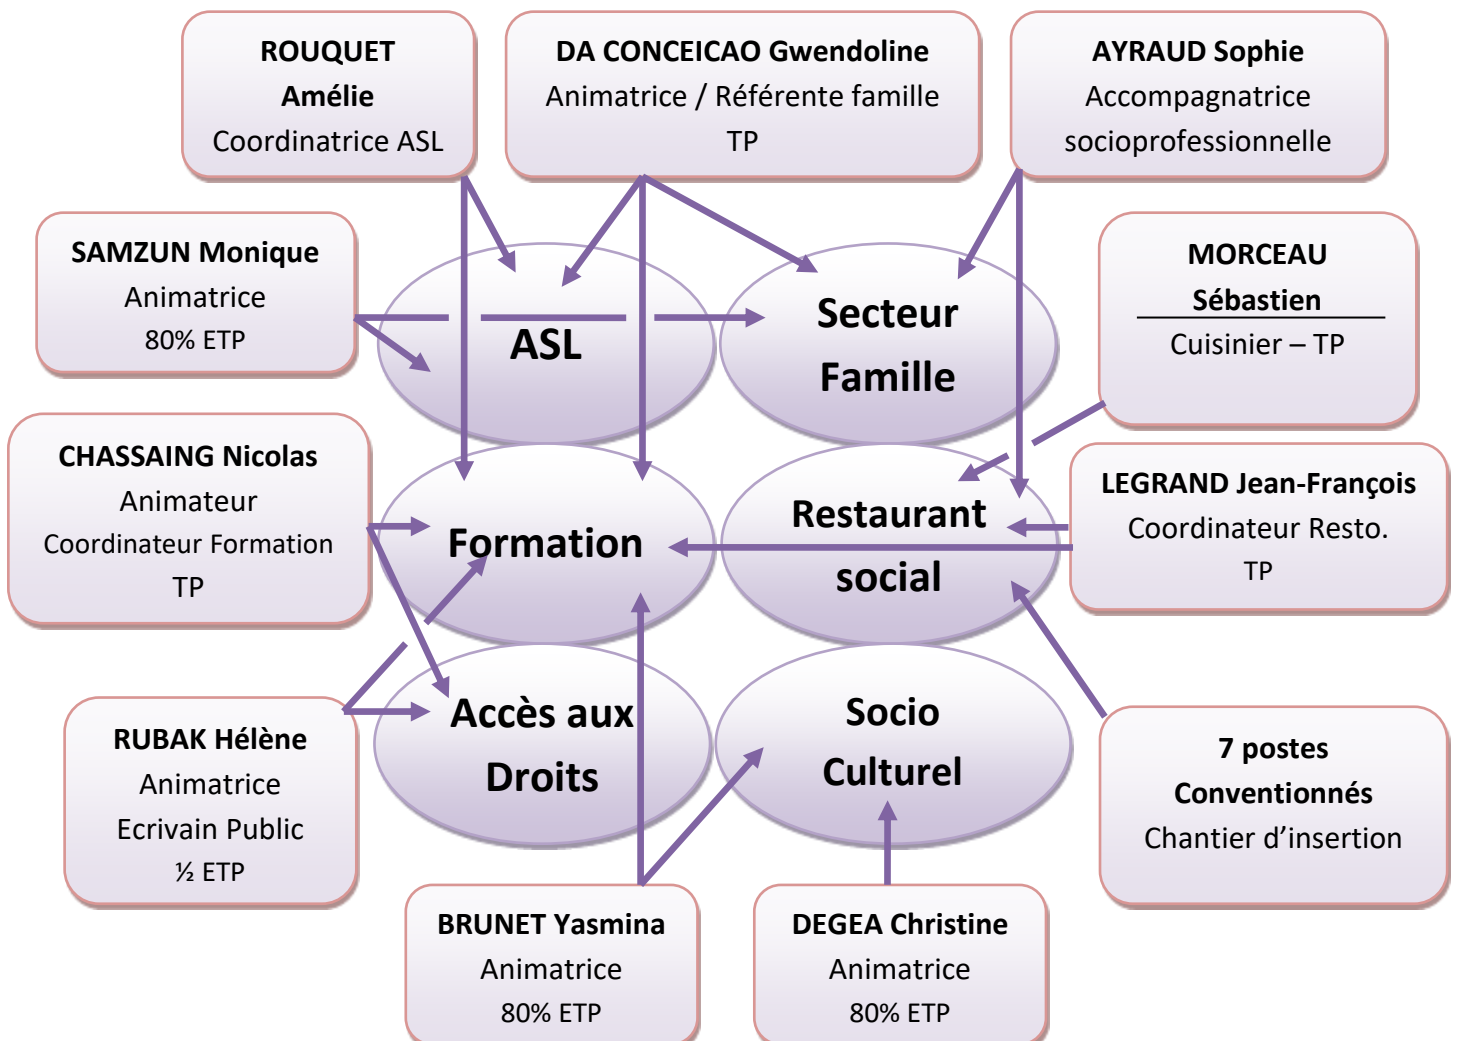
ROUQUET
Amélie
Coordinatrice ASL

DA CONCEICAO Gwendoline
Animatrice / Référente famille
TP

AYRAUD Sophie
Accompagnatrice socioprofessionnelle

SAMZUN Monique
Animatrice
80% ETP

ASL

Secteur Famille

MORCEAU Sébastien
Cuisinier – TP

CHASSAING Nicolas
Animateur
Coordinateur Formation
TP

Formation

Restaurant social

LEGRAND Jean-François
Coordinateur Resto.
TP

RUBAK Hélène
Animatrice
Ecrivain Public
½ ETP

Accès aux Droits

Socio Culturel

7 postes Conventionnés
Chantier d'insertion

BRUNET Yasmina
Animatrice
80% ETP

DEGEA Christine
Animatrice
80% ETP